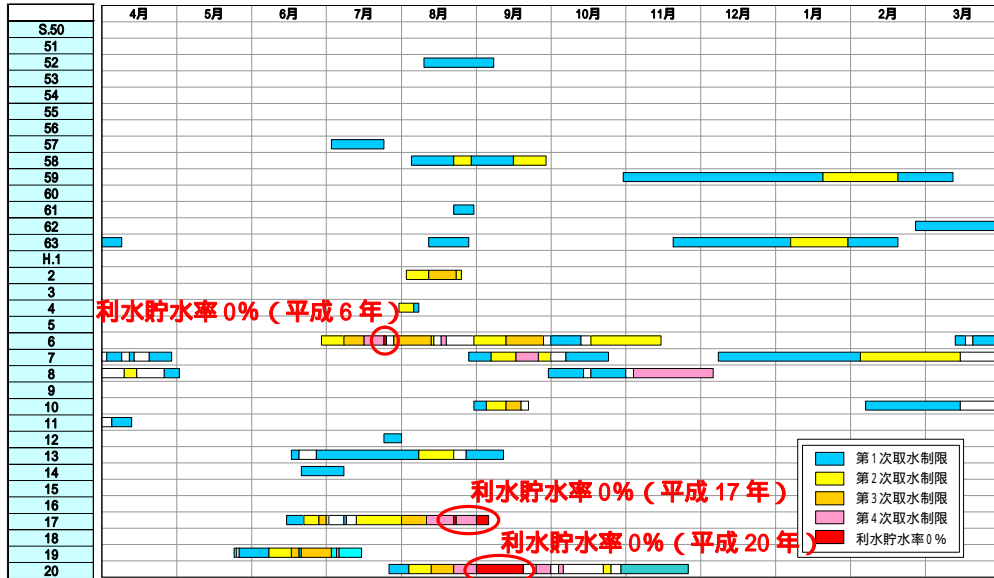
| | 4月 | 5月 | 6月 | 7月 | 8月 | 9月 | 10月 | 11月 | 12月 | 1月 | 2月 | 3月 |
|---|---|---|---|---|---|---|---|---|---|---|---|---|
| S.50 | | | | | | | | | | | | |
| 51 | | | | | | | | | | | | |
| 52 | | | | | | | | | | | | |
| 53 | | | | | | | | | | | | |
| 54 | | | | | | | | | | | | |
| 55 | | | | | | | | | | | | |
| 56 | | | | | | | | | | | | |
| 57 | | | | | | | | | | | | |
| 58 | | | | | | | | | | | | |
| 59 | | | | | | | | | | | | |
| 60 | | | | | | | | | | | | |
| 61 | | | | | | | | | | | | |
| 62 | | | | | | | | | | | | |
| 63 | | | | | | | | | | | | |
| H.1 | | | | | | | | | | | | |
| 2 | | | | | | | | | | | | |
| 3 | | | | | | | | | | | | |
| 4 | | | | | | | | | | | | |
| 5 | | | | | | | | | | | | |
| 6 | | | | | | | | | | | | |
| 7 | | | | | | | | | | | | |
| 8 | | | | | | | | | | | | |
| 9 | | | | | | | | | | | | |
| 10 | | | | | | | | | | | | |
| 11 | | | | | | | | | | | | |
| 12 | | | | | | | | | | | | |
| 13 | | | | | | | | | | | | |
| 14 | | | | | | | | | | | | |
| 15 | | | | | | | | | | | | |
| 16 | | | | | | | | | | | | |
| 17 | | | | | | | | | | | | |
| 18 | | | | | | | | | | | | |
| 19 | | | | | | | | | | | | |
| 20 | | | | | | | | | | | | |

利水貯水率 0%（平成 6 年）

利水貯水率 0%（平成 17 年）

利水貯水率 0%（平成 20 年）

第 1 次取水制限
第 2 次取水制限
第 3 次取水制限
第 4 次取水制限
利水貯水率 0％